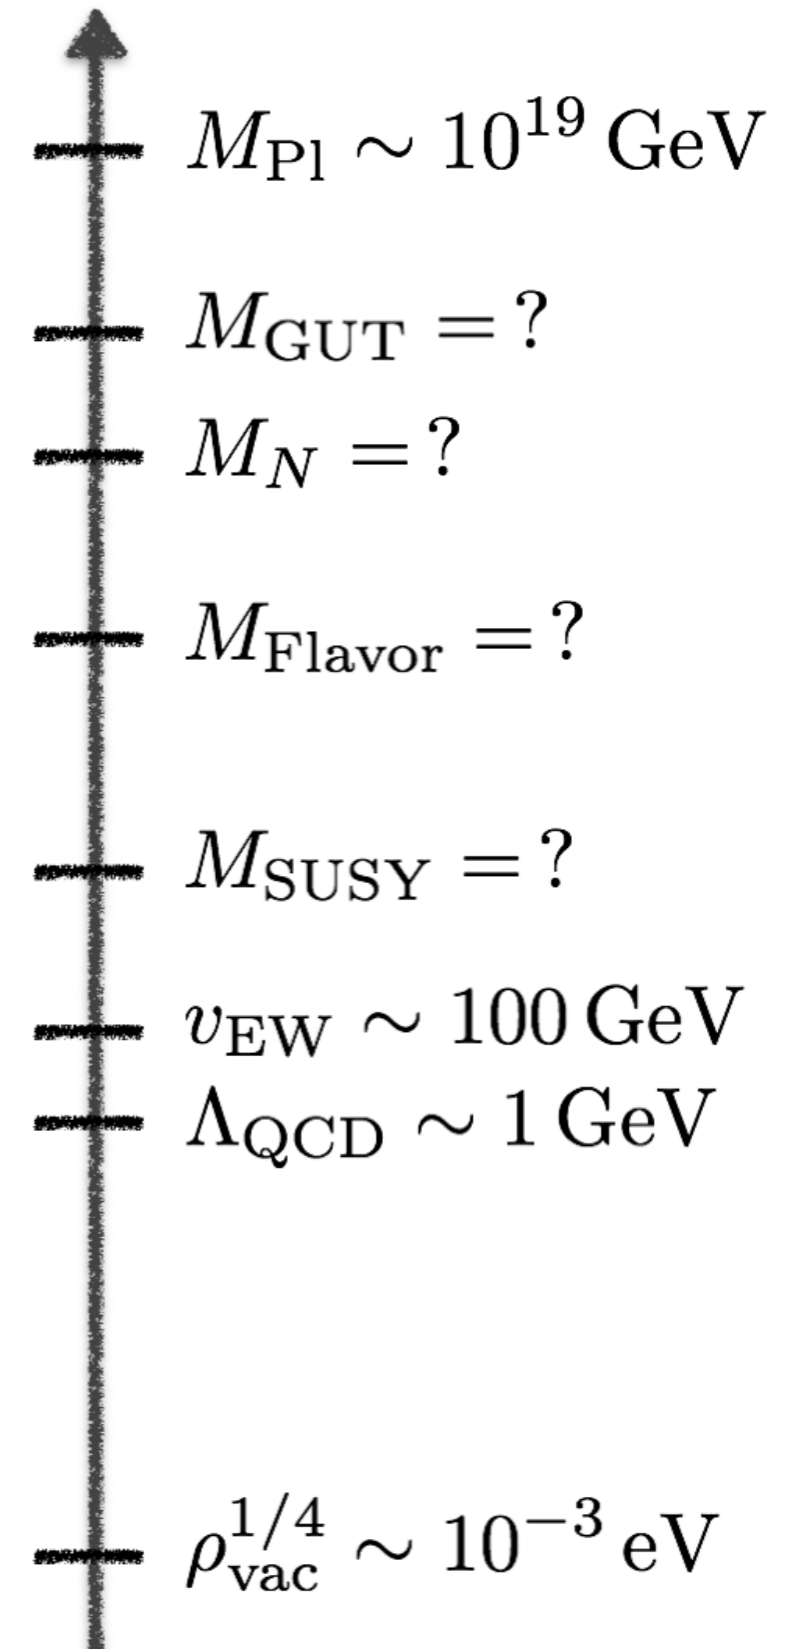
$M_{\mathrm{Pl}} \sim 10^{19}\,\mathrm{GeV}$

$M_{\mathrm{GUT}} = ?$

$M_N = ?$

$M_{\mathrm{Flavor}} = ?$

$M_{\mathrm{SUSY}} = ?$

$v_{\mathrm{EW}} \sim 100\,\mathrm{GeV}$

$\Lambda_{\mathrm{QCD}} \sim 1\,\mathrm{GeV}$

$\rho_{\mathrm{vac}}^{1/4} \sim 10^{-3}\,\mathrm{eV}$